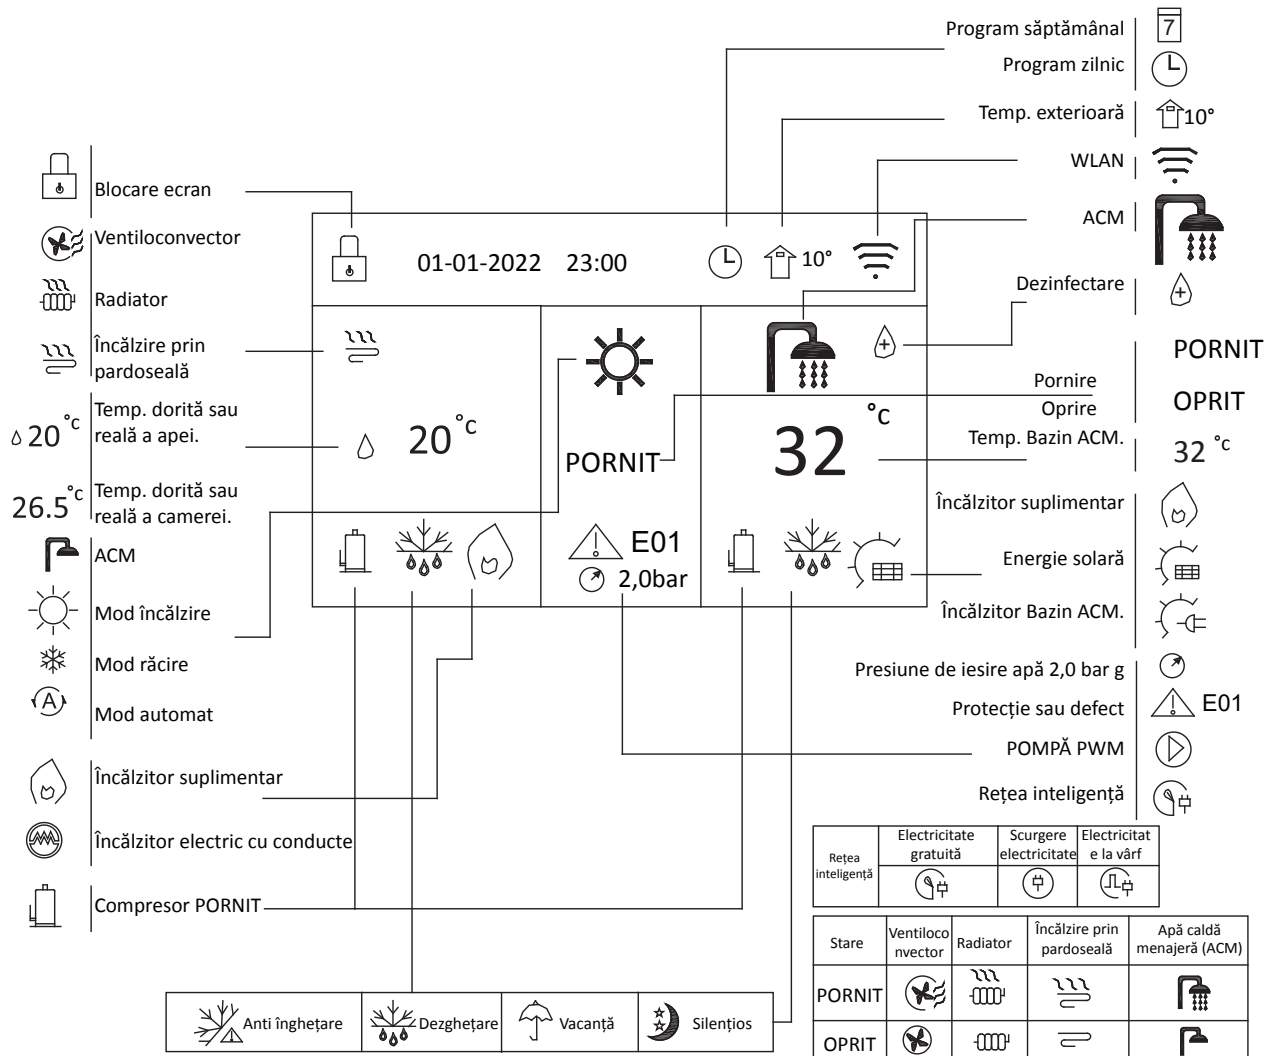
Program săptămânal 7
Program zilnic
Temp. exterioară 10°
WLAN
ACM
Dezinfectare

Blocare ecran
Ventiloconvector
Radiator
Încălzire prin pardoseală
20 °c Temp. dorită sau reală a apei.
26.5 °c Temp. dorită sau reală a camerei.
ACM
Mod încălzire
Mod răcire
Mod automat
Încălzitor suplimentar
Încălzitor electric cu conducte
Compresor PORNIT

01-01-2022 23:00 10°
20 °c
PORNIT
E01
2,0bar
32 °c

PORNIT
OPRIT
Pornire
Oprire
Temp. Bazin ACM. 32 °c
Încălzitor suplimentar
Energie solară
Încălzitor Bazin ACM.
Presiune de iesire apă 2,0 bar g
Protecție sau defect E01
POMPĂ PWM
Rețea inteligentă

| Rețea inteligentă | Electricitate gratuită | Scurgere electricitate | Electricitat e la vârf |
|---|---|---|---|

| Stare | Ventiloconvector | Radiator | Încălzire prin pardoseală | Apă caldă menajeră (ACM) |
|---|---|---|---|---|
| PORNIT | | | | |
| OPRIT | | | | |

Anti înghețare | Dezghețare | Vacanță | Silențios